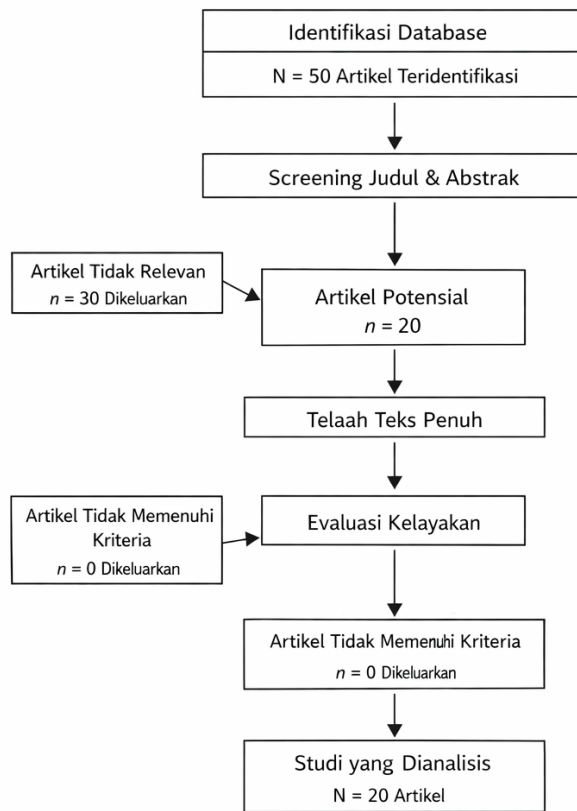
Identifikasi Database

N = 50 Artikel Teridentifikasi

Screening Judul & Abstrak

Artikel Tidak Relevan
$n$ = 30 Dikeluarkan

Artikel Potensial
$n$ = 20

Telaah Teks Penuh

Artikel Tidak Memenuhi Kriteria
$n$ = 0 Dikeluarkan

Evaluasi Kelayakan

Artikel Tidak Memenuhi Kriteria
$n$ = 0 Dikeluarkan

Studi yang Dianalisis
N = 20 Artikel